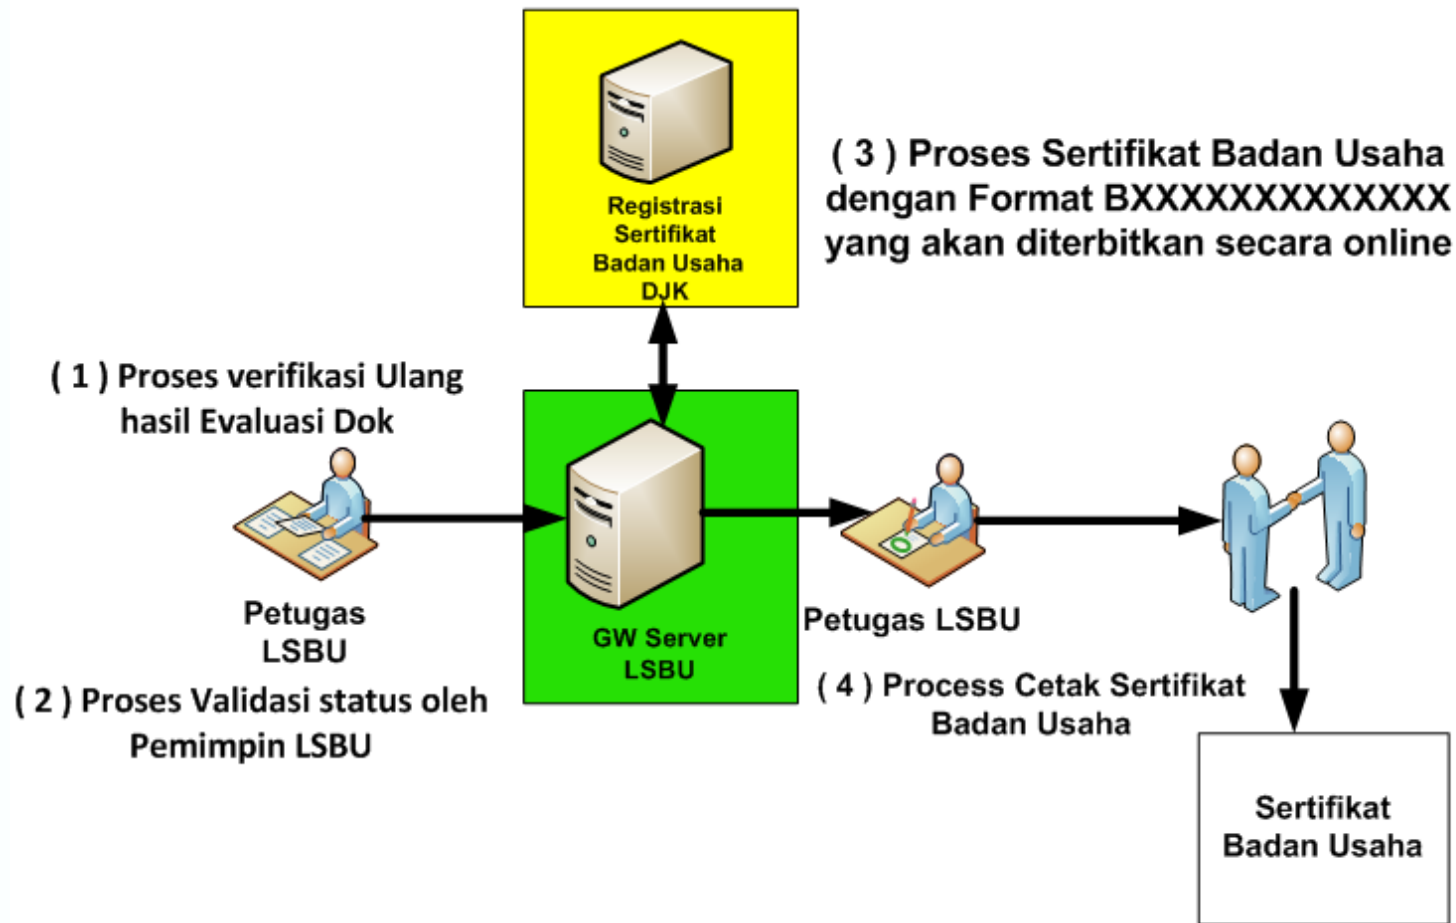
Registrasi Sertifikat Badan Usaha DJK

( 3 ) Proses Sertifikat Badan Usaha dengan Format BXXXXXXXXXXXX yang akan diterbitkan secara online

( 1 ) Proses verifikasi Ulang hasil Evaluasi Dok

Petugas LSBU

( 2 ) Proses Validasi status oleh Pemimpin LSBU

GW Server LSBU

Petugas LSBU

( 4 ) Process Cetak Sertifikat Badan Usaha

Sertifikat Badan Usaha